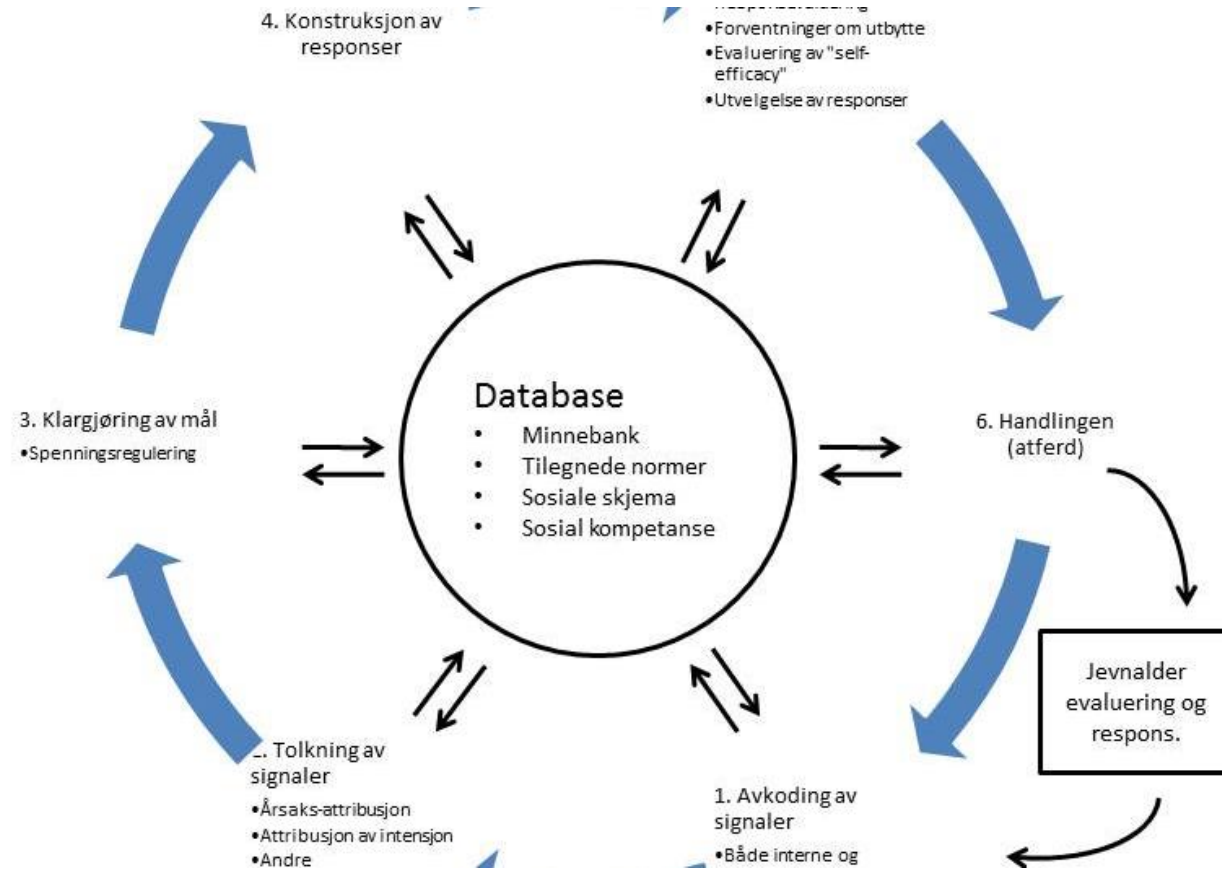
4. Konstruksjon av responser

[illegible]
•Forventninger om utbytte
•Evaluering av "self-efficacy"
•Utvelgelse av responser

Database
• Minnebank
• Tilegnede normer
• Sosiale skjema
• Sosial kompetanse

3. Klargjøring av mål
•Spenningsregulering

6. Handlingen (atferd)

Jevnalder evaluering og respons.

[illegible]. Tolkning av signaler
•Årsaks-attribusjon
•Attribusjon av intensjon
•Andre

1. Avkoding av signaler
•Både interne og